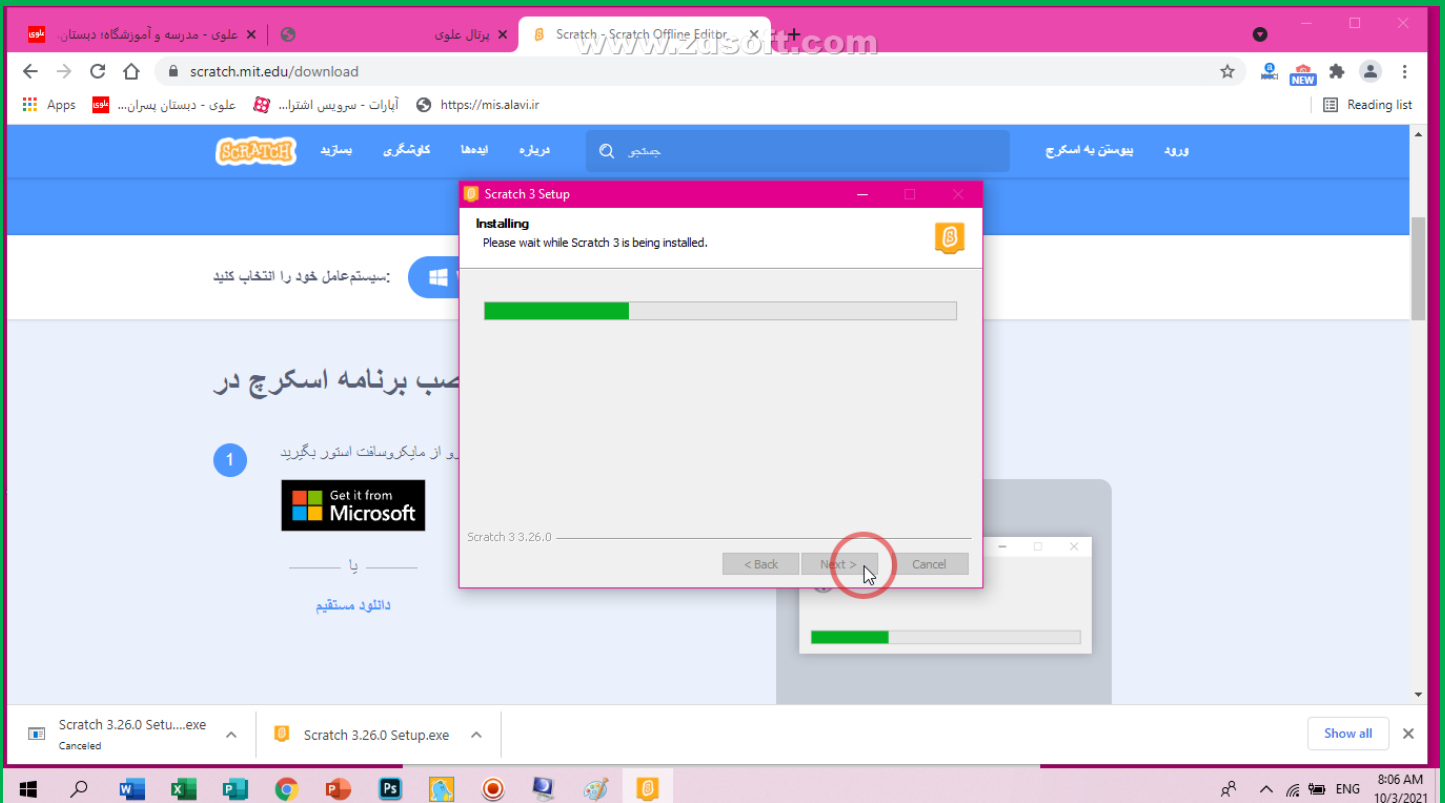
علوی - مدرسه و آموزشگاه؛ دبستان...
پرتال علوی
Scratch - Scratch Offline Editor
www.zdsoft.com

scratch.mit.edu/download
Apps
علوی - دبستان پسران...
آپارات - سرویس اشترا...
https://mis.alavi.ir
Reading list

SCRATCH
بسازید
کاوشگری
ایده‌ها
درباره
جستجو
پیوستن به اسکرچ
ورود

سیستم‌عامل خود را انتخاب کنید:

صب برنامه اسکرچ در

1
و از مایکروسافت استور بگیرید
Get it from Microsoft
یا
دانلود مستقیم

Scratch 3 Setup
Installing
Please wait while Scratch 3 is being installed.
Scratch 3 3.26.0
< Back
Next >
Cancel

Scratch 3.26.0 Setu....exe
Canceled
Scratch 3.26.0 Setup.exe
Show all

ENG
8:06 AM
10/3/2021